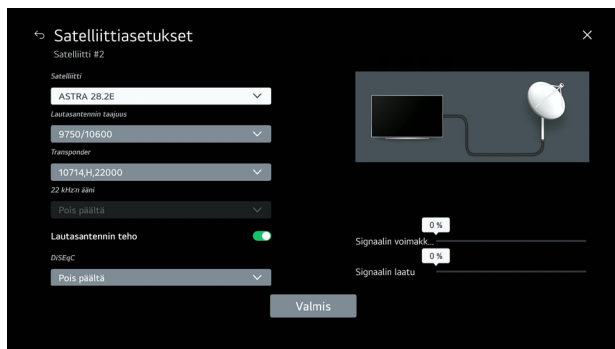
Satelliittiasetukset
Satelliitti #2

Satelliitti
ASTRA 28.2E
Lautasantennin taajuus
9750/10600
Transponder
10714,H,22000
22 kHz:n ääni
Pois päältä
Lautasantennin teho
DiSEqC
Pois päältä

0 %
Signaalin voimakk...
0 %
Signaalin laatu

Valmis